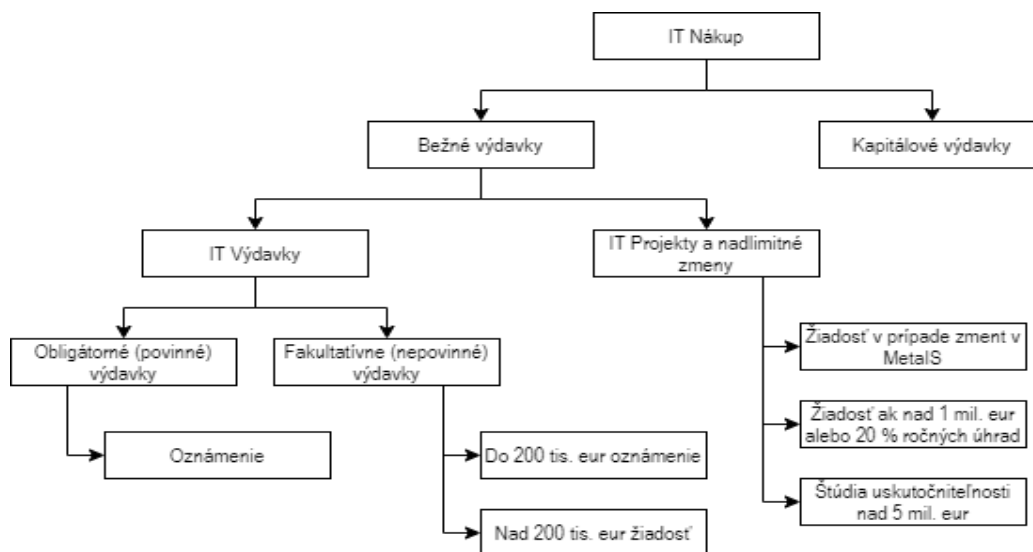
IT Nákup

Bežné výdavky

Kapitálové výdavky

IT Výdavky

IT Projekty a nadlimitné zmeny

Obligátorné (povinné) výdavky

Fakultatívne (nepovinné) výdavky

Oznámenie

Do 200 tis. eur oznámenie

Nad 200 tis. eur žiadosť

Žiadosť v prípade zment v MetaIS

Žiadosť ak nad 1 mil. eur alebo 20 % ročných úhrad

Štúdia uskutočniteľnosti nad 5 mil. eur